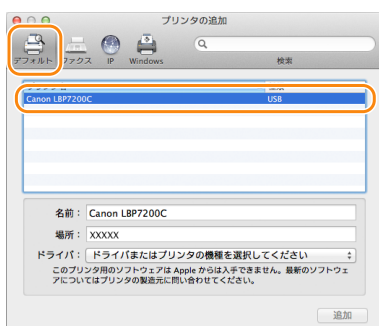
プリンタの追加

デフォルト ファクス IP Windows

検索

Canon LBP7200C USB

名前： Canon LBP7200C

場所： XXXXX

ドライバ： ドライバまたはプリンタの機種を選択してください

このプリンタ用のソフトウェアは Apple からは入手できません。最新のソフトウェアについてはプリンタの製造元に問い合わせてください。

追加